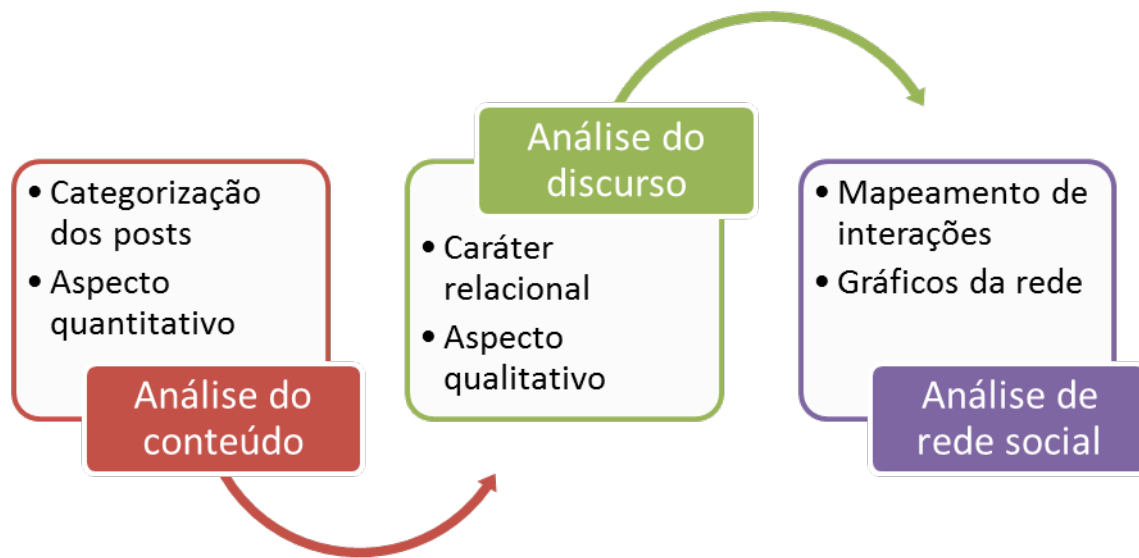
• Categorização dos posts
• Aspecto quantitativo

Análise do conteúdo

Análise do discurso

• Caráter relacional
• Aspecto qualitativo

• Mapeamento de interações
• Gráficos da rede

Análise de rede social